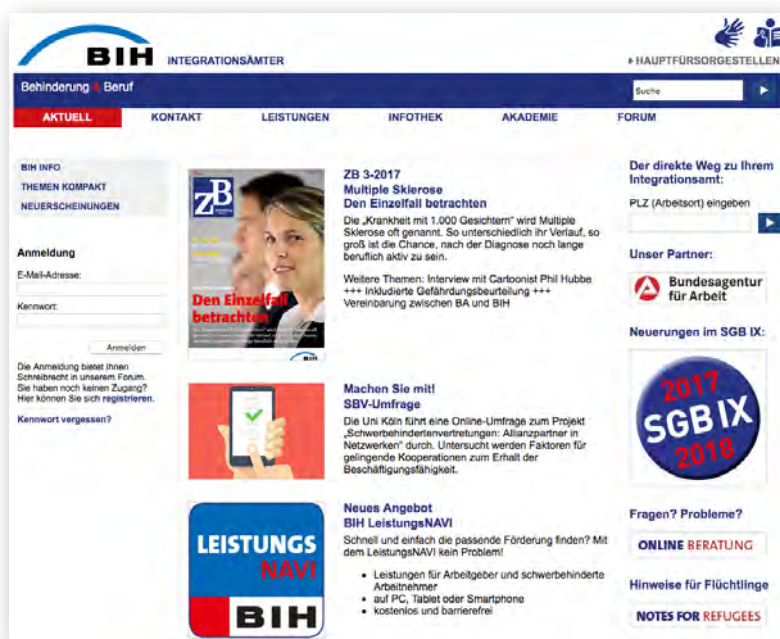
BIH INTEGRATIONSÄMTER

▸ HAUPTFÜRSORGESTELLEN

Behinderung & Beruf

Suche ▸

AKTUELL KONTAKT LEISTUNGEN INFOTHEK AKADEMIE FORUM

BIH INFO
THEMEN KOMPAKT
NEUERSCHEINUNGEN

Anmeldung
E-Mail-Adresse:
Kennwort:
Anmelden
Die Anmeldung bietet Ihnen Schreibrecht in unserem Forum. Sie haben noch keinen Zugang? Hier können Sie sich registrieren.
Kennwort vergessen?

ZB
Den Einzelfall betrachten
BIH

ZB 3-2017
Multiple Sklerose
Den Einzelfall betrachten
Die „Krankheit mit 1.000 Gesichtern" wird Multiple Sklerose oft genannt. So unterschiedlich ihr Verlauf, so groß ist die Chance, nach der Diagnose noch lange beruflich aktiv zu sein.

Weitere Themen: Interview mit Cartoonist Phil Hubbe +++ Inkludierte Gefährdungsbeurteilung +++ Vereinbarung zwischen BA und BIH

Machen Sie mit!
SBV-Umfrage
Die Uni Köln führt eine Online-Umfrage zum Projekt „Schwerbehindertenvertretungen: Allianzpartner in Netzwerken" durch. Untersucht werden Faktoren für gelingende Kooperationen zum Erhalt der Beschäftigungsfähigkeit.

LEISTUNGS NAVI
BIH

Neues Angebot
BIH LeistungsNAVI
Schnell und einfach die passende Förderung finden? Mit dem LeistungsNAVI kein Problem!
• Leistungen für Arbeitgeber und schwerbehinderte Arbeitnehmer
• auf PC, Tablet oder Smartphone
• kostenlos und barrierefrei

Der direkte Weg zu Ihrem Integrationsamt:
PLZ (Arbeitsort) eingeben
▸

Unser Partner:
Bundesagentur für Arbeit

Neuerungen im SGB IX:
2017 SGB IX 2018

Fragen? Probleme?
ONLINE BERATUNG

Hinweise für Flüchtlinge
NOTES FOR REFUGEES